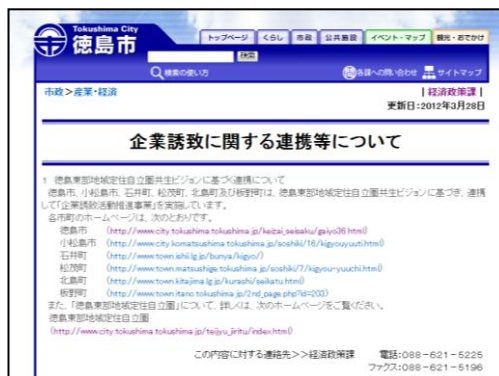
Tokushima City
徳島市

検索

トップページ | くらし | 市政 | 公共施設 | イベント・マップ | 観光・おでかけ

検索の使い方

各課への問い合わせ | サイトマップ

市政＞産業・経済

| 経済政策課 |
更新日：2012年3月28日

企業誘致に関する連携等について

1　徳島東部地域定住自立圏共生ビジョンに基づく連携について
徳島市、小松島市、石井町、松茂町、北島町及び板野町は、徳島東部地域定住自立圏共生ビジョンに基づき、連携して「企業誘致活動推進事業」を実施しています。
各市町のホームページは、次のとおりです。
徳島市　(http://www.city.tokushima.tokushima.jp/keizai_seisaku/gaiyo36.html)
小松島市　(http://www.city.komatsushima.tokushima.jp/soshiki/16/kigyouyuuti.html)
石井町　(http://www.town.ishii.lg.jp/bunya/kigyo/)
松茂町　(http://www.town.matsushige.tokushima.jp/soshiki/7/kigyou-yuuchi.html)
北島町　(http://www.town.kitajima.lg.jp/kurashi/seikatu.html)
板野町　(http://www.town.itano.tokushima.jp/2nd_page.php?id=203)
また、「徳島東部地域定住自立圏」について、詳しくは、次のホームページをご覧ください。
徳島東部地域定住自立圏
(http://www.city.tokushima.tokushima.jp/teijyu_jiritu/index.html)

この内容に対する連絡先＞＞経済政策課　電話：088－621－5225
ファクス：088－621－5196